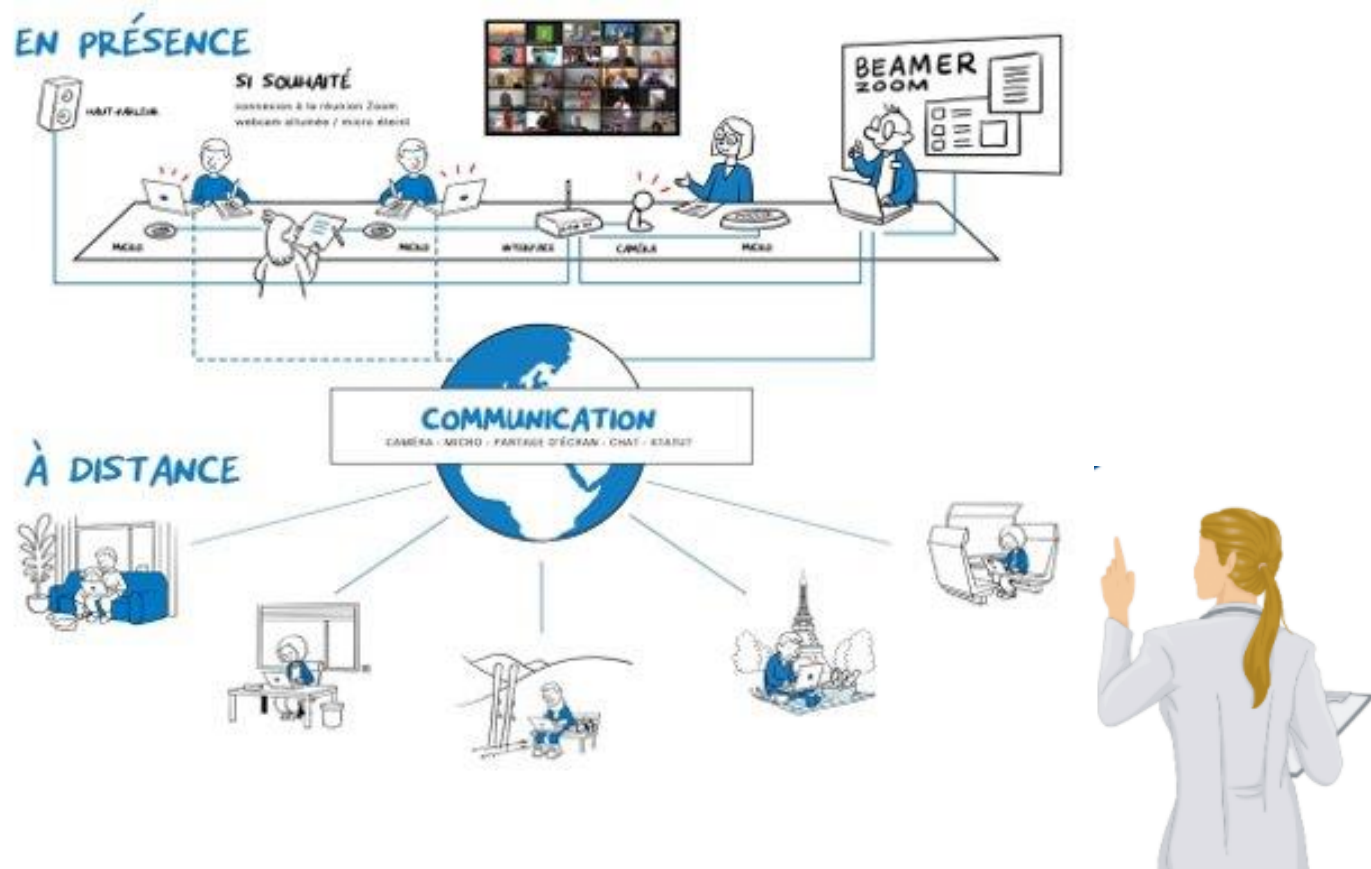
EN PRÉSENCE

HAUT-PARLEUR

SI SOUHAITÉ

connexion à la réunion Zoom
webcam allumée / micro éteint

BEAMER
ZOOM

MICRO

MICRO

INTERFACE

CAMÉRA

MICRO

COMMUNICATION
CAMÉRA - MICRO - PARTAGE D'ÉCRAN - CHAT - STATUT

À DISTANCE